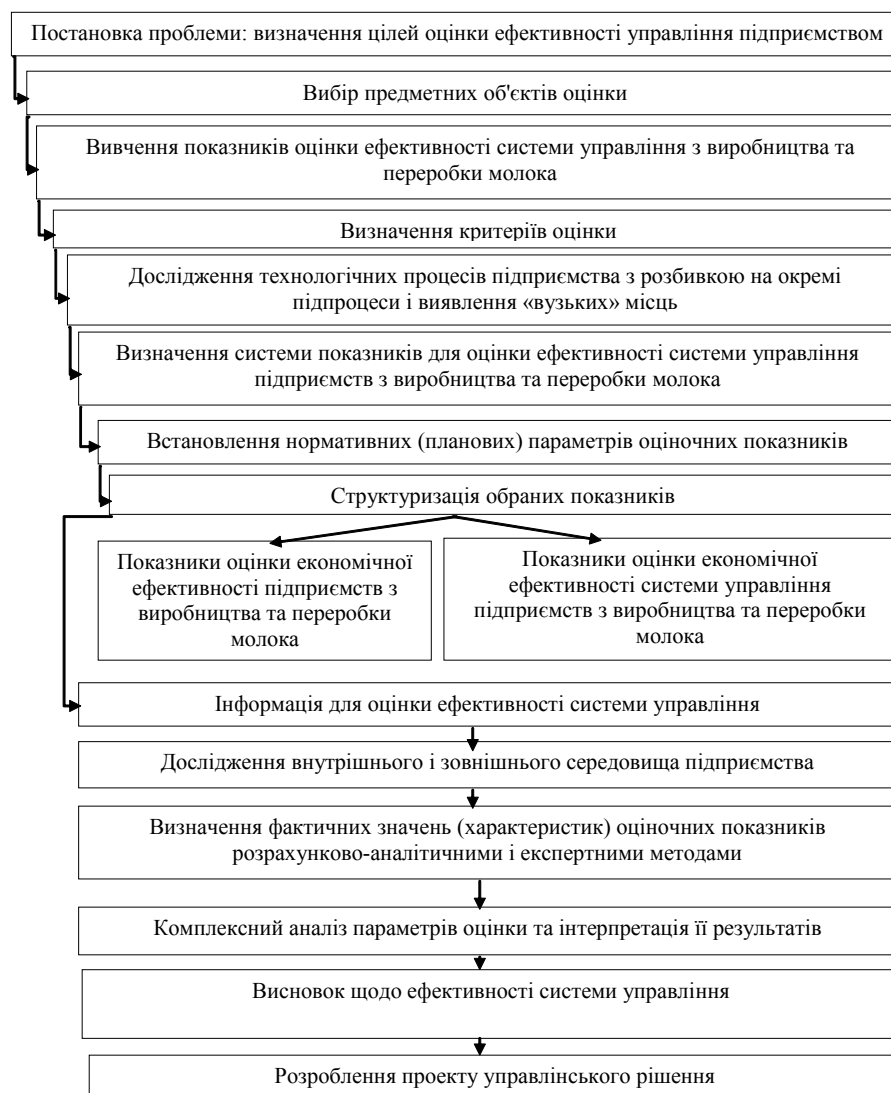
Постановка проблеми: визначення цілей оцінки ефективності управління підприємством

Вибір предметних об'єктів оцінки

Вивчення показників оцінки ефективності системи управління з виробництва та переробки молока

Визначення критеріїв оцінки

Дослідження технологічних процесів підприємства з розбивкою на окремі підпроцеси і виявлення «вузьких» місць

Визначення системи показників для оцінки ефективності системи управління підприємств з виробництва та переробки молока

Встановлення нормативних (планових) параметрів оціночних показників

Структуризація обраних показників

Показники оцінки економічної ефективності підприємств з виробництва та переробки молока

Показники оцінки економічної ефективності системи управління підприємств з виробництва та переробки молока

Інформація для оцінки ефективності системи управління

Дослідження внутрішнього і зовнішнього середовища підприємства

Визначення фактичних значень (характеристик) оціночних показників розрахунково-аналітичними і експертними методами

Комплексний аналіз параметрів оцінки та інтерпретація її результатів

Висновок щодо ефективності системи управління

Розроблення проекту управлінського рішення